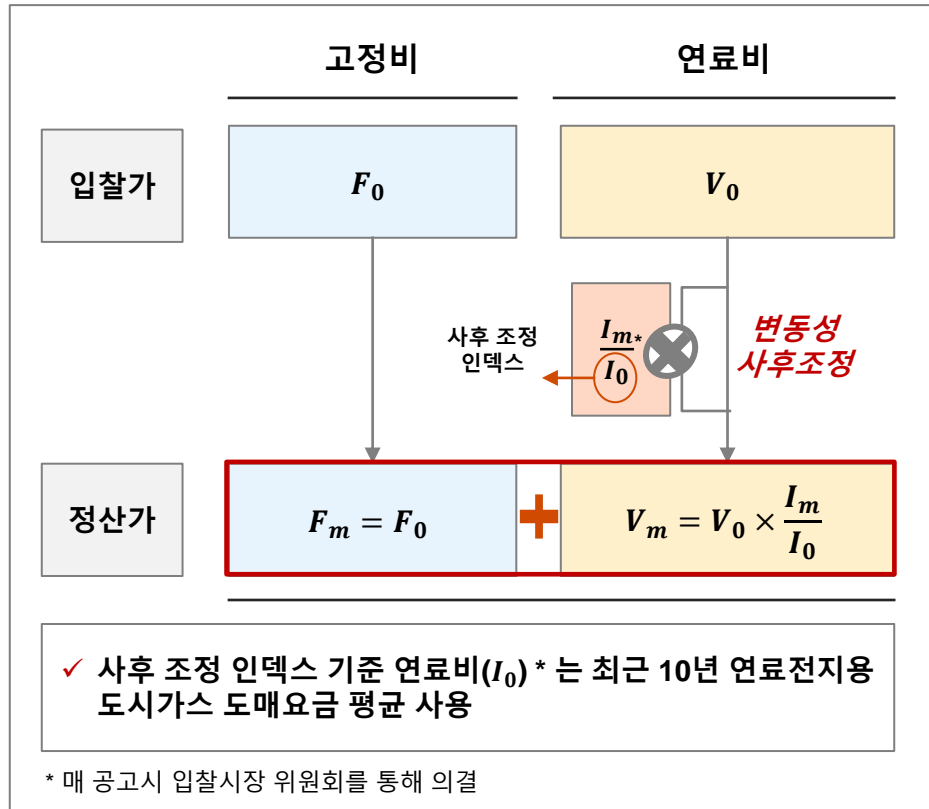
고정비

연료비

입찰가

$F_0$

$V_0$

사후 조정 인덱스

$\frac{I_{m*}}{I_0}$

변동성 사후조정

정산가

$F_m = F_0$

$V_m = V_0 \times \frac{I_m}{I_0}$

✓ 사후 조정 인덱스 기준 연료비($I_0$) * 는 최근 10년 연료전지용 도시가스 도매요금 평균 사용

* 매 공고시 입찰시장 위원회를 통해 의결